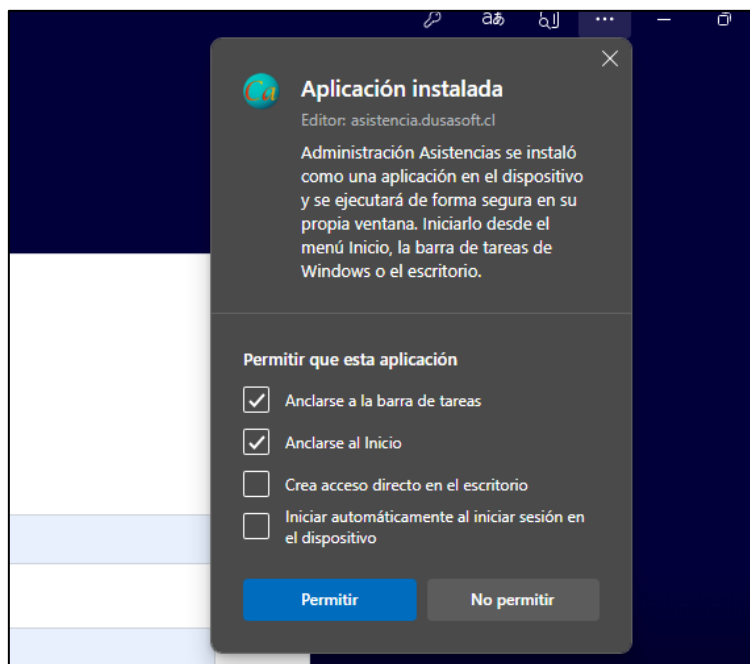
Aplicación instalada

Editor: asistencia.dusasoft.cl

Administración Asistencias se instaló como una aplicación en el dispositivo y se ejecutará de forma segura en su propia ventana. Iniciarlo desde el menú Inicio, la barra de tareas de Windows o el escritorio.

Permitir que esta aplicación

Anclarse a la barra de tareas

Anclarse al Inicio

Crea acceso directo en el escritorio

Iniciar automáticamente al iniciar sesión en el dispositivo

Permitir

No permitir